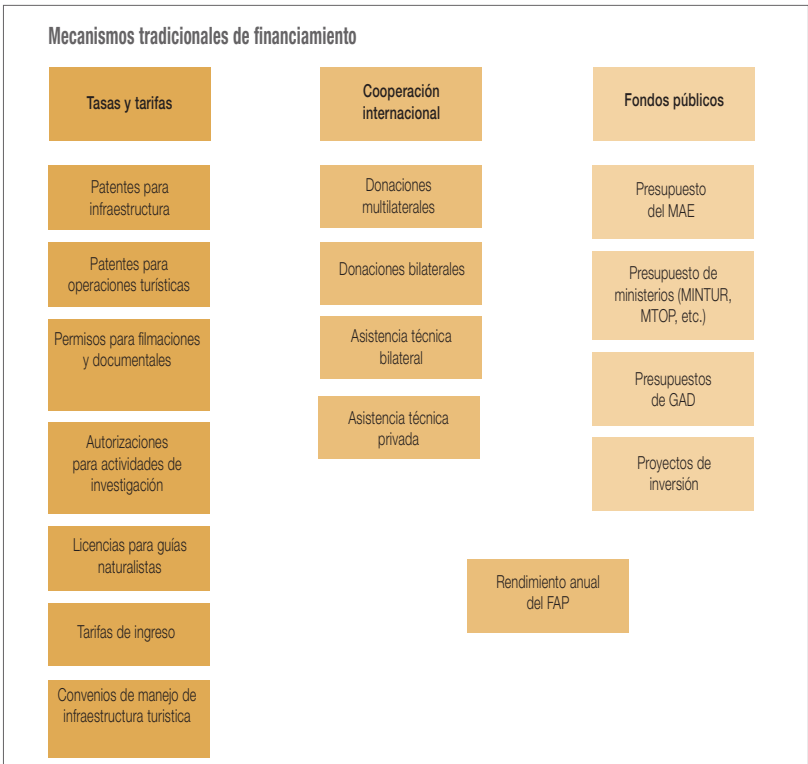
Mecanismos tradicionales de financiamiento

Tasas y tarifas

Patentes para infraestructura

Patentes para operaciones turísticas

Permisos para filmaciones y documentales

Autorizaciones para actividades de investigación

Licencias para guías naturalistas

Tarifas de ingreso

Convenios de manejo de infraestructura turística

Cooperación internacional

Donaciones multilaterales

Donaciones bilaterales

Asistencia técnica bilateral

Asistencia técnica privada

Fondos públicos

Presupuesto del MAE

Presupuesto de ministerios (MINTUR, MTOP, etc.)

Presupuestos de GAD

Proyectos de inversión

Rendimiento anual del FAP